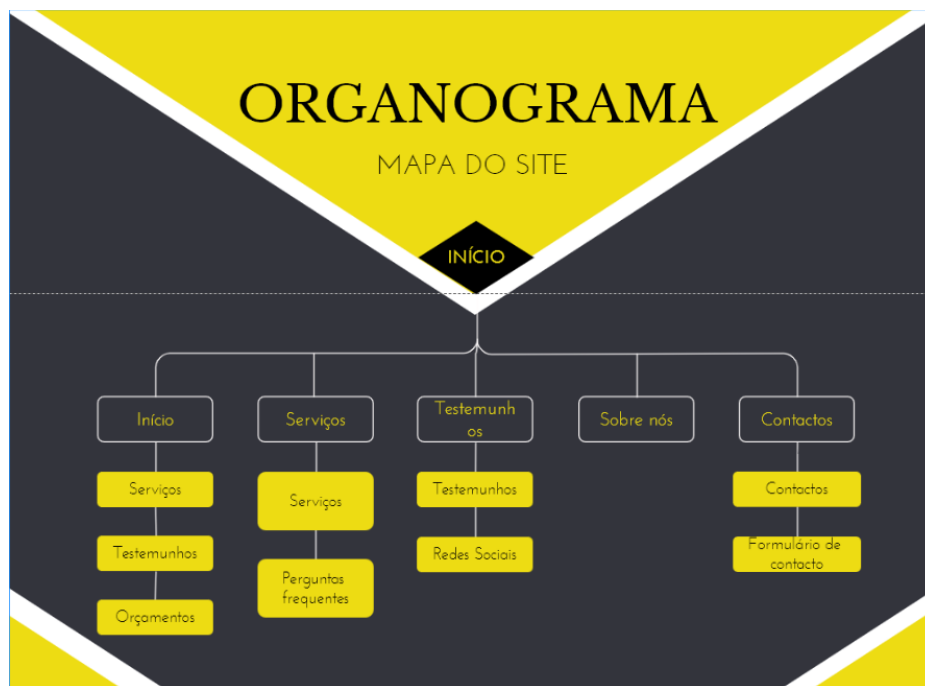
ORGANOGRAMA

MAPA DO SITE

INÍCIO

Início

Serviços

Testemunhos

Orçamentos

Serviços

Serviços

Perguntas frequentes

Testemunhos

Testemunhos

Redes Sociais

Sobre nós

Contactos

Contactos

Formulário de contacto